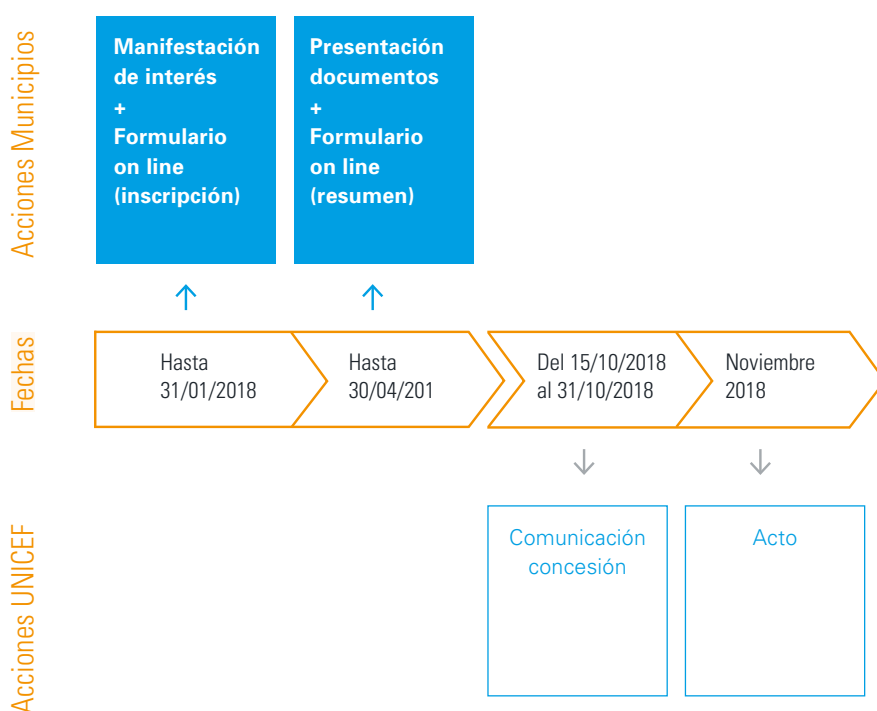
Acciones Municipios

Manifestación de interés + Formulario on line (inscripción)

Presentación documentos + Formulario on line (resumen)

Fechas

Hasta 31/01/2018

Hasta 30/04/201

Del 15/10/2018 al 31/10/2018

Noviembre 2018

Acciones UNICEF

Comunicación concesión

Acto